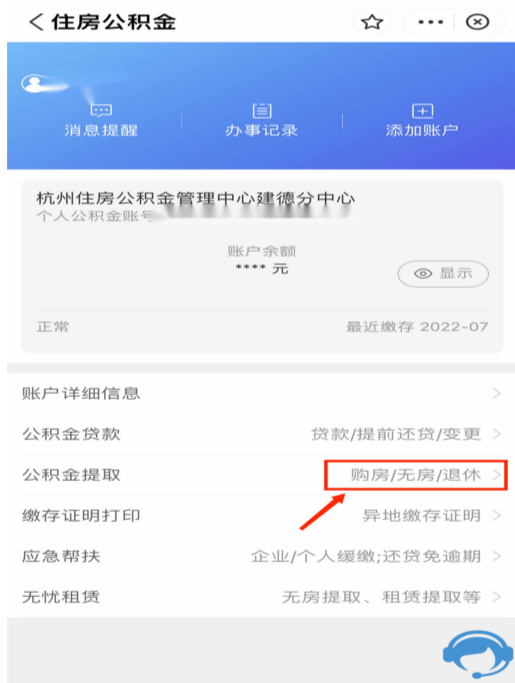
< 住房公积金

消息提醒　办事记录　添加账户

杭州住房公积金管理中心建德分中心
个人公积金账号 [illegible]

账户余额
**** 元
显示

正常　最近缴存 2022-07

账户详细信息 >
公积金贷款　贷款/提前还贷/变更 >
公积金提取　购房/无房/退休 >
缴存证明打印　异地缴存证明 >
应急帮扶　企业/个人缓缴;还贷免逾期 >
无忧租赁　无房提取、租赁提取等 >